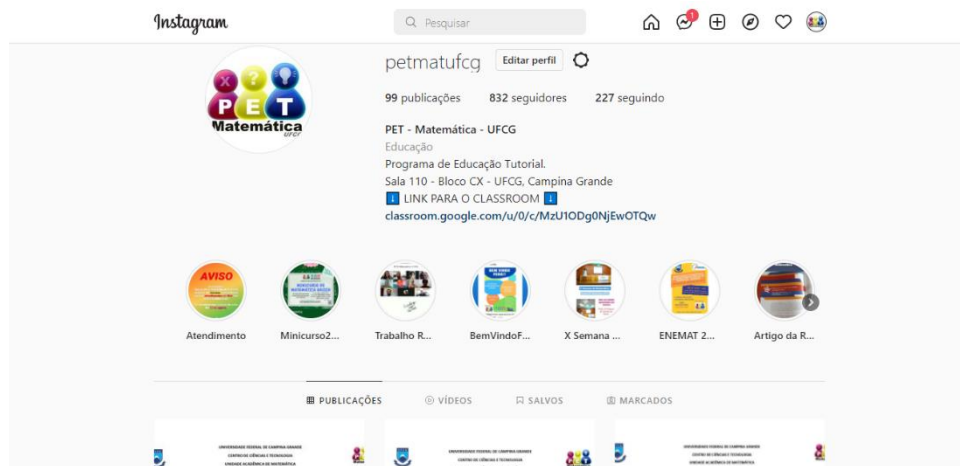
Instagram

Pesquisar

1

PET
Matemática

petmatufcg Editar perfil

99 publicações 832 seguidores 227 seguindo

PET - Matemática - UFCG
Educação
Programa de Educação Tutorial.
Sala 110 - Bloco CX - UFCG, Campina Grande
ℹ️ LINK PARA O CLASSROOM ℹ️
classroom.google.com/u/0/c/MzU1ODg0NjEwOTQw

AVISO

Atendimento Minicurso2... Trabalho R... BemVindoF... X Semana ... ENEMAT 2... Artigo da R...

PUBLICAÇÕES VÍDEOS SALVOS MARCADOS

UNIVERSIDADE FEDERAL DE CAMPINA GRANDE
CENTRO DE CIÊNCIAS E TECNOLOGIA
UNIDADE ACADÊMICA DE MATEMÁTICA

UNIVERSIDADE FEDERAL DE CAMPINA GRANDE
CENTRO DE CIÊNCIAS E TECNOLOGIA

UNIVERSIDADE FEDERAL DE CAMPINA GRANDE
CENTRO DE CIÊNCIAS E TECNOLOGIA
UNIDADE ACADÊMICA DE MATEMÁTICA